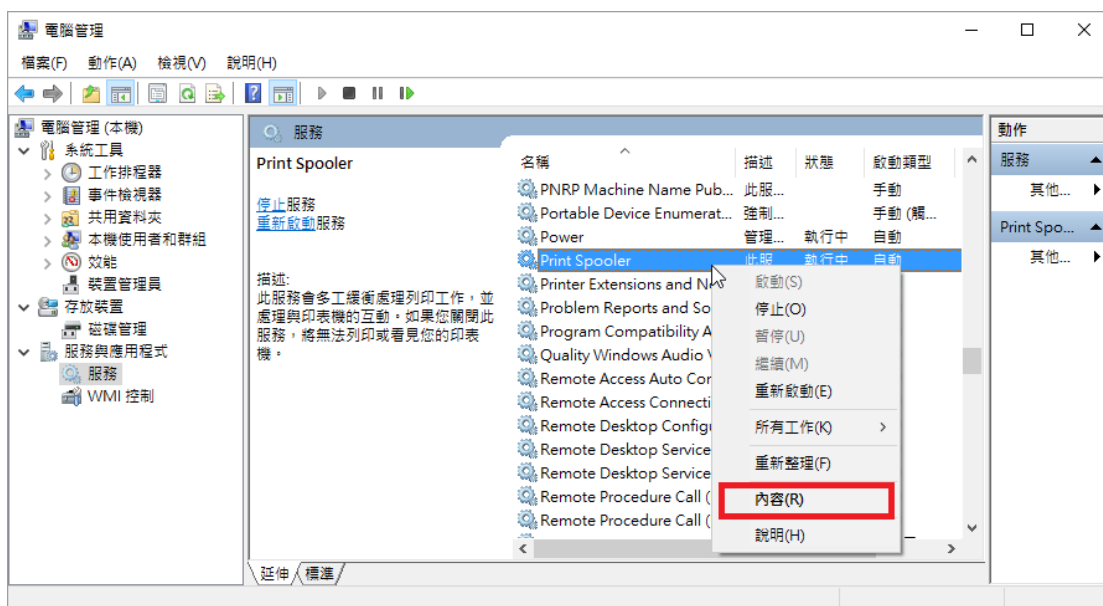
電腦管理

檔案(F) 動作(A) 檢視(V) 說明(H)

電腦管理 (本機)
系統工具
工作排程器
事件檢視器
共用資料夾
本機使用者和群組
效能
裝置管理員
存放裝置
磁碟管理
服務與應用程式
服務
WMI 控制

服務

Print Spooler

停止服務
重新啟動服務

描述:
此服務會多工緩衝處理列印工作，並處理與印表機的互動。如果您關閉此服務，將無法列印或看見您的印表機。

| 名稱 | 描述 | 狀態 | 啟動類型 |
|---|---|---|---|
| PNRP Machine Name Pub... | 此服... | | 手動 |
| Portable Device Enumerat... | 強制... | | 手動 (觸... |
| Power | 管理... | 執行中 | 自動 |
| Print Spooler | 此服 | 執行中 | 自動 |
| Printer Extensions and N | | | |
| Problem Reports and So | | | |
| Program Compatibility A | | | |
| Quality Windows Audio V | | | |
| Remote Access Auto Cor | | | |
| Remote Access Connecti | | | |
| Remote Desktop Configu | | | |
| Remote Desktop Service | | | |
| Remote Desktop Service | | | |
| Remote Procedure Call ( | | | |
| Remote Procedure Call ( | | | |

啟動(S)
停止(O)
暫停(U)
繼續(M)
重新啟動(E)
所有工作(K)
重新整理(F)
內容(R)
說明(H)

延伸 標準

動作
服務
其他...
Print Spo...
其他...